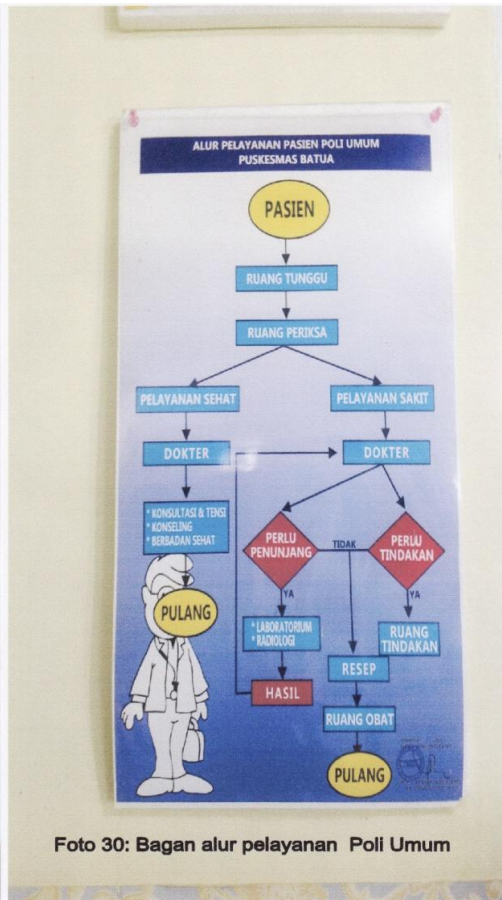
ALUR PELAYANAN PASIEN POLI UMUM
PUSKESMAS BATUA

PASIEN

RUANG TUNGGU

RUANG PERIKSA

PELAYANAN SEHAT

PELAYANAN SAKIT

DOKTER

DOKTER

* KONSULTASI & TENSI
* KONSELING
* BERBADAN SEHAT

PERLU PENUNJANG

TIDAK

PERLU TINDAKAN

PULANG

YA

YA

* LABORATORIUM
* RADIOLOGI

RUANG TINDAKAN

RESEP

HASIL

RUANG OBAT

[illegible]

PULANG

Foto 30: Bagan alur pelayanan Poli Umum